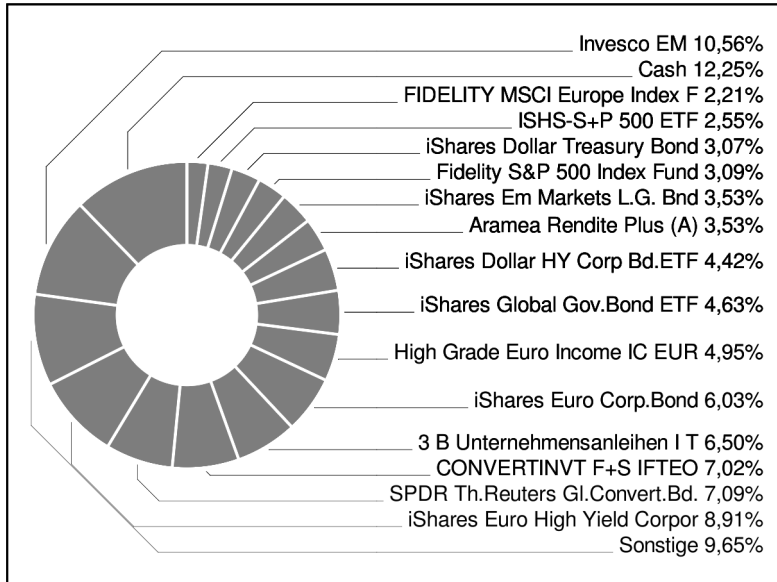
Invesco EM 10,56%
Cash 12,25%
FIDELITY MSCI Europe Index F 2,21%
ISHS-S+P 500 ETF 2,55%
iShares Dollar Treasury Bond 3,07%
Fidelity S&P 500 Index Fund 3,09%
iShares Em Markets L.G. Bnd 3,53%
Aramea Rendite Plus (A) 3,53%
iShares Dollar HY Corp Bd.ETF 4,42%
iShares Global Gov.Bond ETF 4,63%
High Grade Euro Income IC EUR 4,95%
iShares Euro Corp.Bond 6,03%
3 B Unternehmensanleihen I T 6,50%
CONVERTINVT F+S IFTEO 7,02%
SPDR Th.Reuters Gl.Convert.Bd. 7,09%
iShares Euro High Yield Corpor 8,91%
Sonstige 9,65%